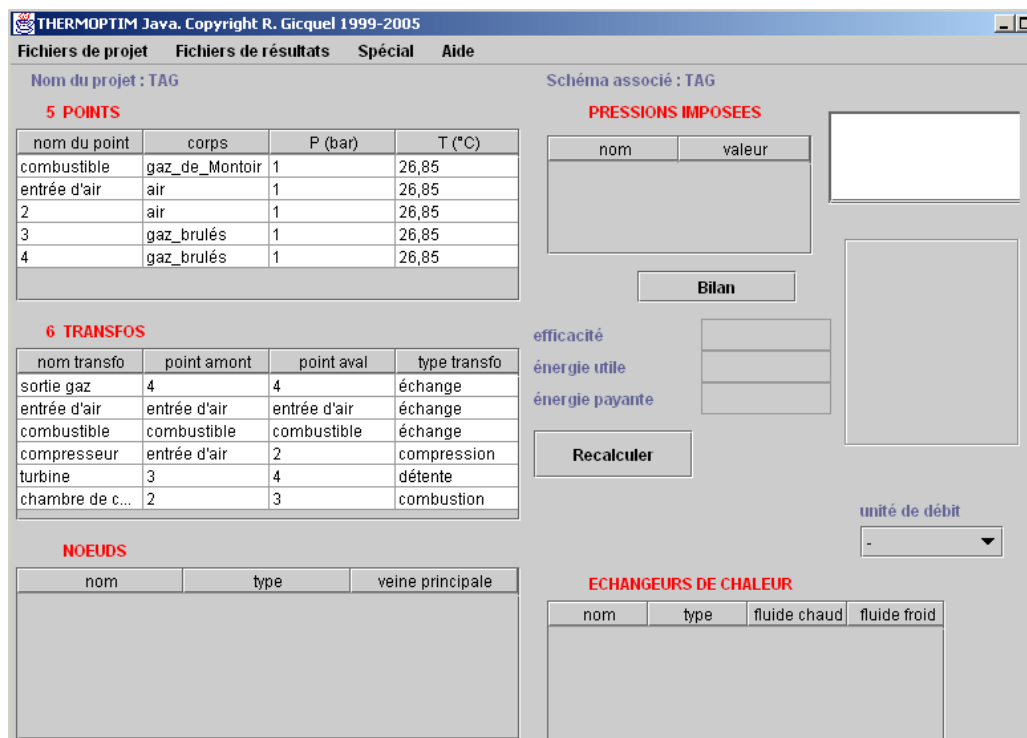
THERMOPTIM Java. Copyright R. Gicquel 1999-2005

Fichiers de projet Fichiers de résultats Spécial Aide

Nom du projet : TAG

Schéma associé : TAG

5 POINTS

| nom du point | corps | P (bar) | T (°C) |
|---|---|---|---|
| combustible | gaz_de_Montoir | 1 | 26,85 |
| entrée d'air | air | 1 | 26,85 |
| 2 | air | 1 | 26,85 |
| 3 | gaz_brulés | 1 | 26,85 |
| 4 | gaz_brulés | 1 | 26,85 |

PRESSIONS IMPOSEES

| nom | valeur |
|---|---|

Bilan

efficacité

énergie utile

énergie payante

Recalculer

6 TRANSFOS

| nom transfo | point amont | point aval | type transfo |
|---|---|---|---|
| sortie gaz | 4 | 4 | échange |
| entrée d'air | entrée d'air | entrée d'air | échange |
| combustible | combustible | combustible | échange |
| compresseur | entrée d'air | 2 | compression |
| turbine | 3 | 4 | détente |
| chambre de c... | 2 | 3 | combustion |

unité de débit

-

NOEUDS

| nom | type | veine principale |
|---|---|---|

ECHANGEURS DE CHALEUR

| nom | type | fluide chaud | fluide froid |
|---|---|---|---|